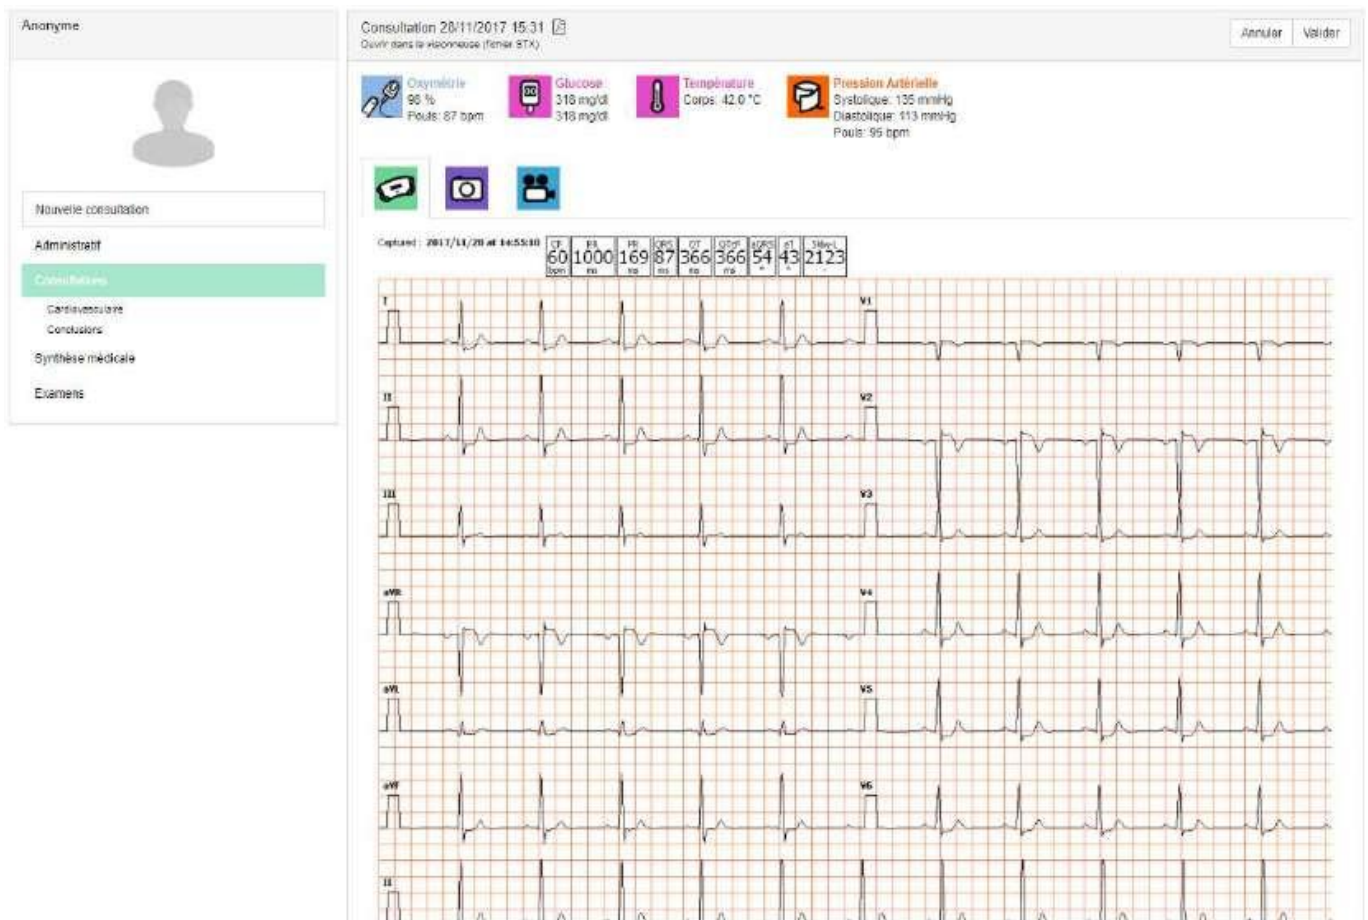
Anonyme

Nouvelle consultation

Administratif

Consultations

Cardiovasculaire

Conclusions

Synthèse médicale

Examens

Consultation 28/11/2017 15:31
Ouvrir dans la visionneuse (fichier STX)

Annuler Valider

Oxymétrie
98 %
Pouls: 87 bpm

Glucose
318 mg/dl
318 mg/dl

Température
Corps: 42.0 °C

Pression Artérielle
Systolique: 135 mmHg
Diastolique: 113 mmHg
Pouls: 95 bpm

Captured: 2017/11/28 at 14:55:10

| CF | RR | PR | QRS | QT | QTcF | aQRS | aT | Sok-L |
|---|---|---|---|---|---|---|---|---|
| 60 | 1000 | 169 | 87 | 366 | 366 | 54 | 43 | 2123 |
| bpm | ms | ms | ms | ms | ms | ° | ° | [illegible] |

I
II
III
aVR
aVL
aVF
II
V1
V2
V3
V4
V5
V6